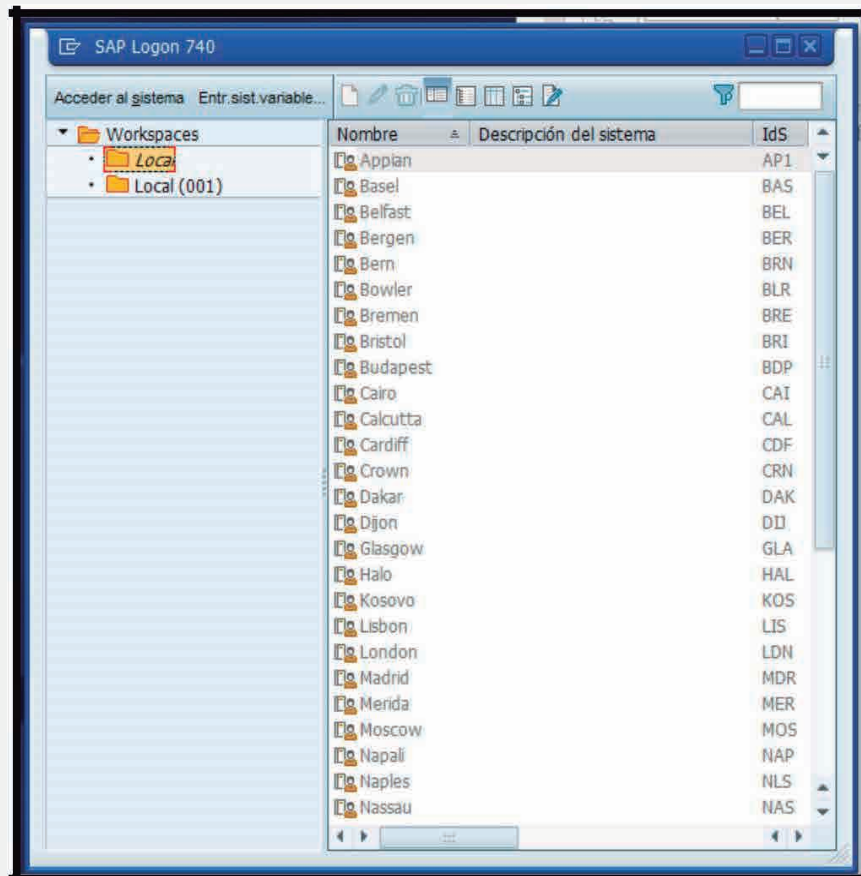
SAP Logon 740

Acceder al sistema Entr.sist.variable...

Workspaces
Loca
Local (001)

| Nombre | Descripción del sistema | IdS |
|---|---|---|
| Appian | | AP1 |
| Basel | | BAS |
| Belfast | | BEL |
| Bergen | | BER |
| Bern | | BRN |
| Bowler | | BLR |
| Bremen | | BRE |
| Bristol | | BRI |
| Budapest | | BDP |
| Cairo | | CAI |
| Calcutta | | CAL |
| Cardiff | | CDF |
| Crown | | CRN |
| Dakar | | DAK |
| Dijon | | DIJ |
| Glasgow | | GLA |
| Halo | | HAL |
| Kosovo | | KOS |
| Lisbon | | LIS |
| London | | LDN |
| Madrid | | MDR |
| Merida | | MER |
| Moscow | | MOS |
| Napali | | NAP |
| Naples | | NLS |
| Nassau | | NAS |